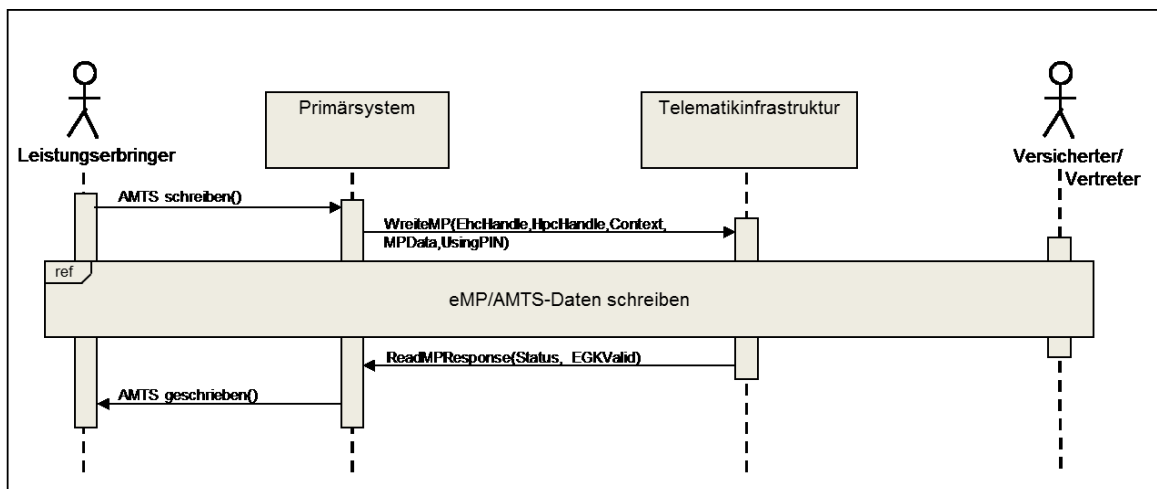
Leistungserbringer

Primärsystem

Telematikinfrastruktur

Versicherter/
Vertreter

AMTS schreiben()

WreiteMP(EhcHandle,HpcHandle,Context,
MPData,UsingPIN)

ref

eMP/AMTS-Daten schreiben

ReadMPResponse(Status, EGKValid)

AMTS geschrieben()